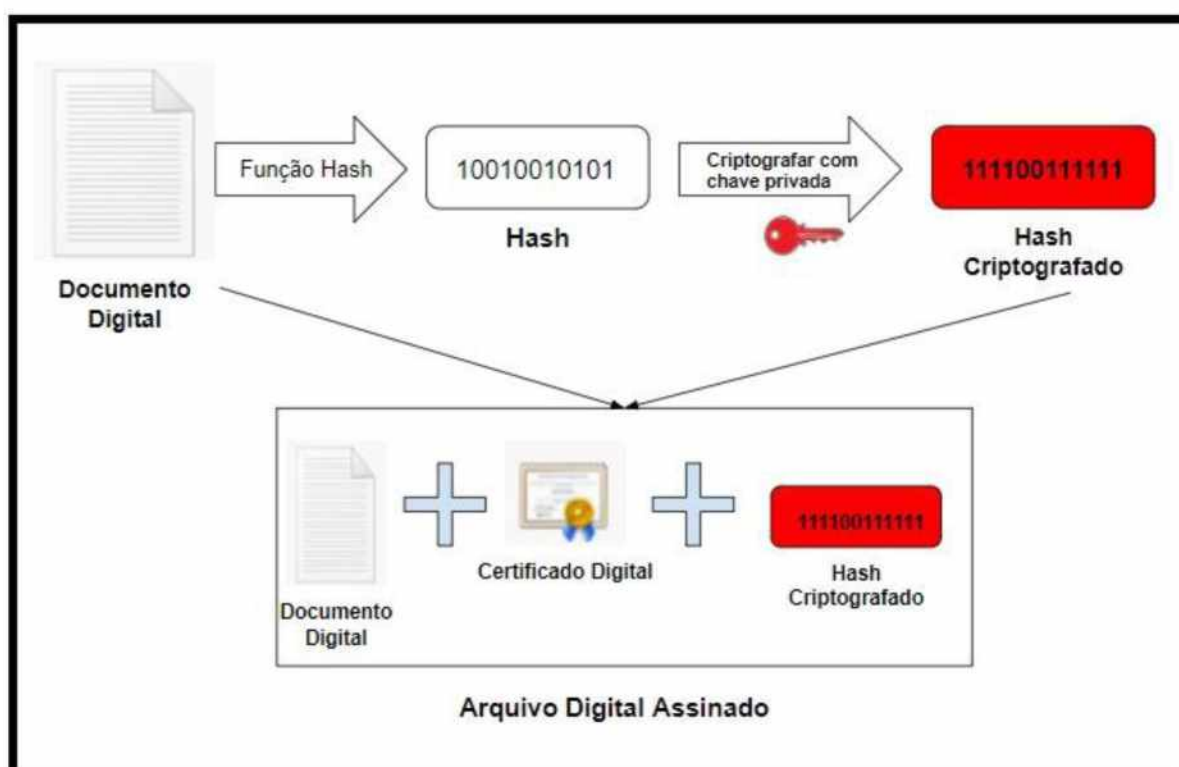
Função Hash

10010010101

Criptografar com chave privada

111100111111

Documento Digital

Hash

Hash Criptografado

Documento Digital

Certificado Digital

111100111111

Hash Criptografado

Arquivo Digital Assinado